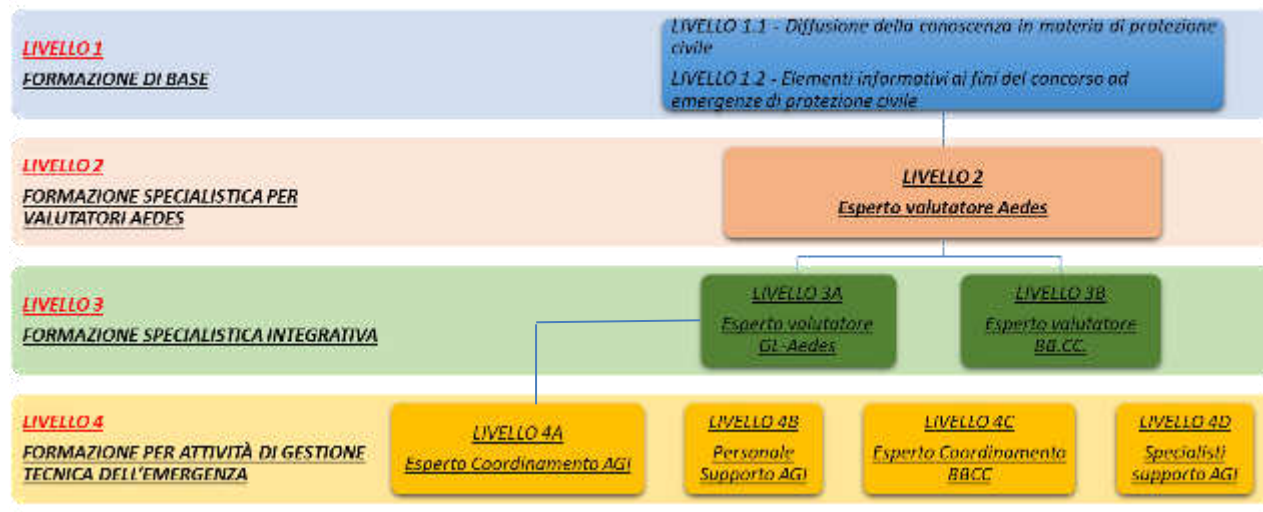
LIVELLO 1
FORMAZIONE DI BASE

LIVELLO 1.1 - Diffusione della conoscenza in materia di protezione civile

LIVELLO 1.2 - Elementi informativi ai fini del concorso ad emergenze di protezione civile

LIVELLO 2
FORMAZIONE SPECIALISTICA PER VALUTATORI AEDES

LIVELLO 2
Esperto valutatore Aedes

LIVELLO 3
FORMAZIONE SPECIALISTICA INTEGRATIVA

LIVELLO 3A
Esperto valutatore GL-Aedes

LIVELLO 3B
Esperto valutatore BB.CC.

LIVELLO 4
FORMAZIONE PER ATTIVITÀ DI GESTIONE TECNICA DELL'EMERGENZA

LIVELLO 4A
Esperto Coordinamento AGI

LIVELLO 4B
Personale Supporto AGI

LIVELLO 4C
Esperto Coordinamento BBCC

LIVELLO 4D
Specialisti supporto AGI